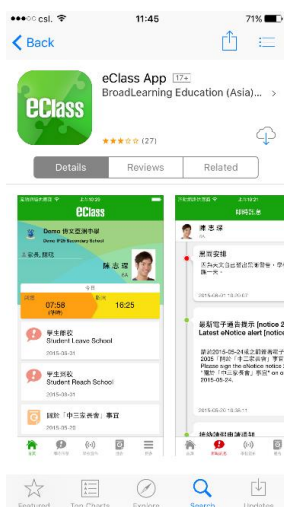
csl. 11:45 71%

Back

eClass App 17+

BroadLearning Education (Asia)...

(27)

Details Reviews Related

eClass

Demo 博文亞洲中學

陳志強

07:58

16:25

學生離校
Student Leave School
2015-05-21

學生到校
Student Reach School
2015-05-21

關於「中三家長會」事宜
2015-05-21

最新電子通告提示 [notice 2
Latest eNotice alert [notice

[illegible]

Featured Top Charts Explore Search Updates